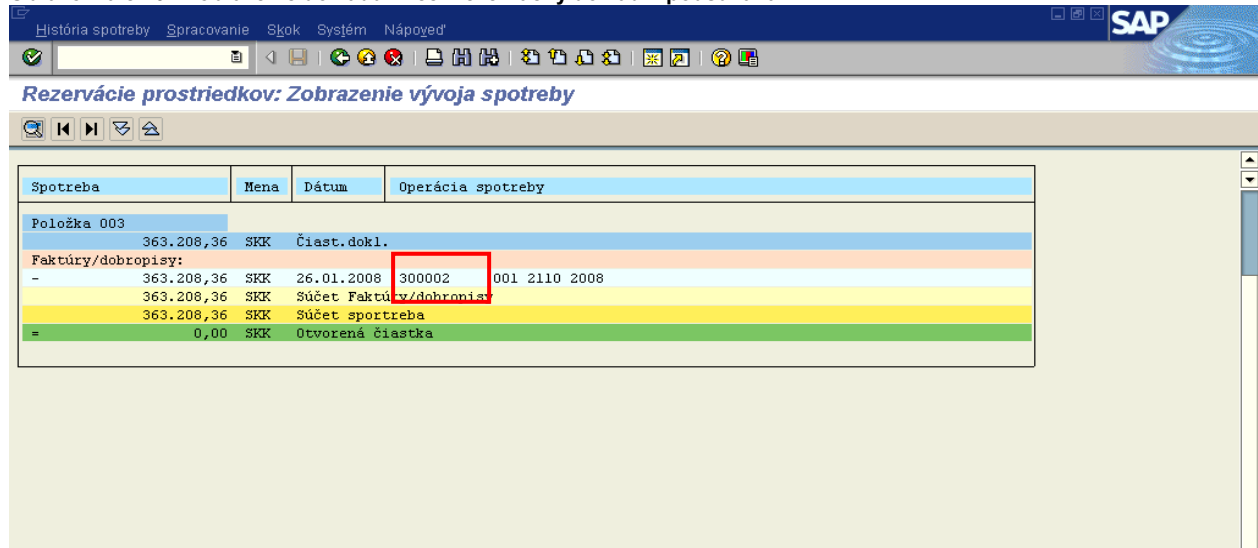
História spotreby Spracovanie Skok Systém Nápoveď

SAP

Rezervácie prostriedkov: Zobrazenie vývoja spotreby

| Spotreba | Mena | Dátum | Operácia spotreby |
|---|---|---|---|
| Položka 003 | | | |
| 363.208,36 | SKK | Čiast.dokl. | |
| Faktúry/dobropisy: | | | |
| - 363.208,36 | SKK | 26.01.2008 | 300002 001 2110 2008 |
| 363.208,36 | SKK | Súčet Faktúry/dobropisy | |
| 363.208,36 | SKK | Súčet sportreba | |
| = 0,00 | SKK | Otvorená čiastka | |